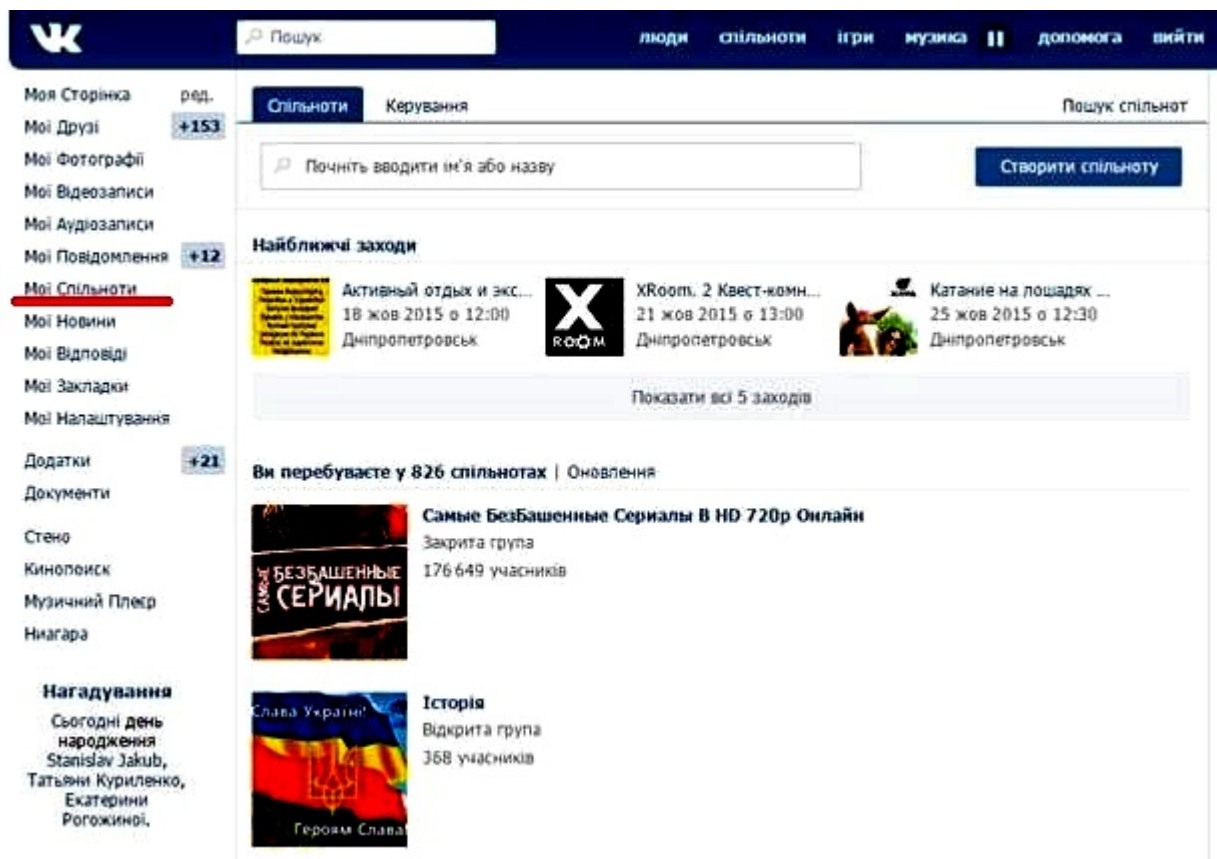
VK

Пошук

люди спільноти ігри музика допомога вийти

Моя Сторінка ред.
Мої Друзі +153
Мої Фотографії
Мої Відеозаписи
Мої Аудіозаписи
Мої Повідомлення +12
Мої Спільноти
Мої Новини
Мої Відповіді
Мої Закладки
Мої Налаштування

Додатки +21
Документи

Стено
Кинопоиск
Музичний Плеєр
Ниагара

Нагадування
Сьогодні день народження Stanislav Jakub, Тетяни Куриленко, Екатерини Рогожиної.

Спільноти Керування Пошук спільнот

Почніть вводити ім'я або назву

Створити спільноту

Найближчі заходи

Активный отдых и экс...
18 жов 2015 о 12:00
Дніпропетровськ

X ROOM
XRoom. 2 Квест-комн...
21 жов 2015 о 13:00
Дніпропетровськ

Катание на лошадях ...
25 жов 2015 о 12:30
Дніпропетровськ

Показати всі 5 заходів

Ви перебуваєте у 826 спільнотах | Оновлення

САМЫЕ БЕЗБАШЕННЫЕ СЕРИАЛЫ
Самые БезБашенные Сериалы В HD 720p Онлайн
Закрита група
176 649 учасників

Слава Україні! Героям Слава!
Історія
Відкрита група
368 учасників